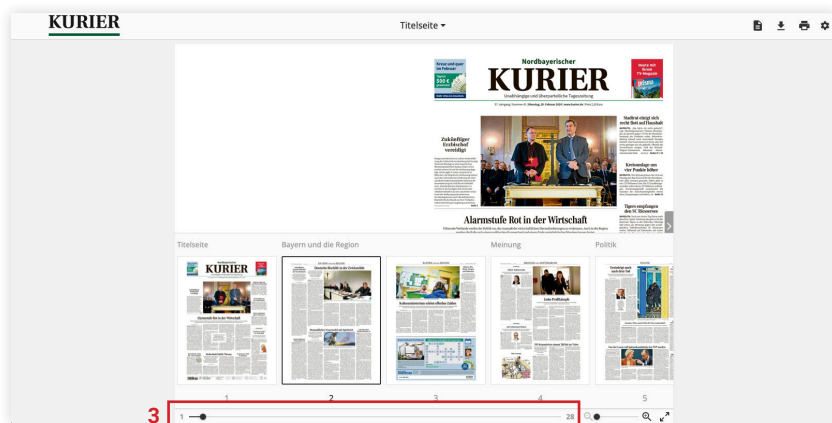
KURIER

Titelseite ▾

Nordbayerischer
KURIER
Unabhängige und überparteiliche Tageszeitung

Zukünftiger Erzbischof vereidigt

Stadtrat einigt sich recht flott auf Haushalt

Kreisumlage um vier Punkte höher

Tigers empfangen den SC Riessersee

Alarmstufe Rot in der Wirtschaft

Titelseite
Bayern und die Region
Meinung
Politik

1
2
3
4
5

3
1
28